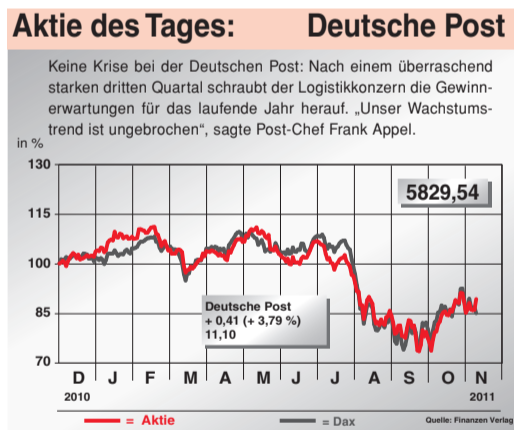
Aktie des Tages: Deutsche Post

Keine Krise bei der Deutschen Post: Nach einem überraschend starken dritten Quartal schraubt der Logistikkonzern die Gewinnerwartungen für das laufende Jahr herauf. „Unser Wachstumstrend ist ungebrochen", sagte Post-Chef Frank Appel.

in %

130
115
100
85
70

5829,54

Deutsche Post
+ 0,41 (+ 3,79 %)
11,10

D J F M A M J J A S O N
2010 2011

= Aktie = Dax

Quelle: Finanzen Verlag